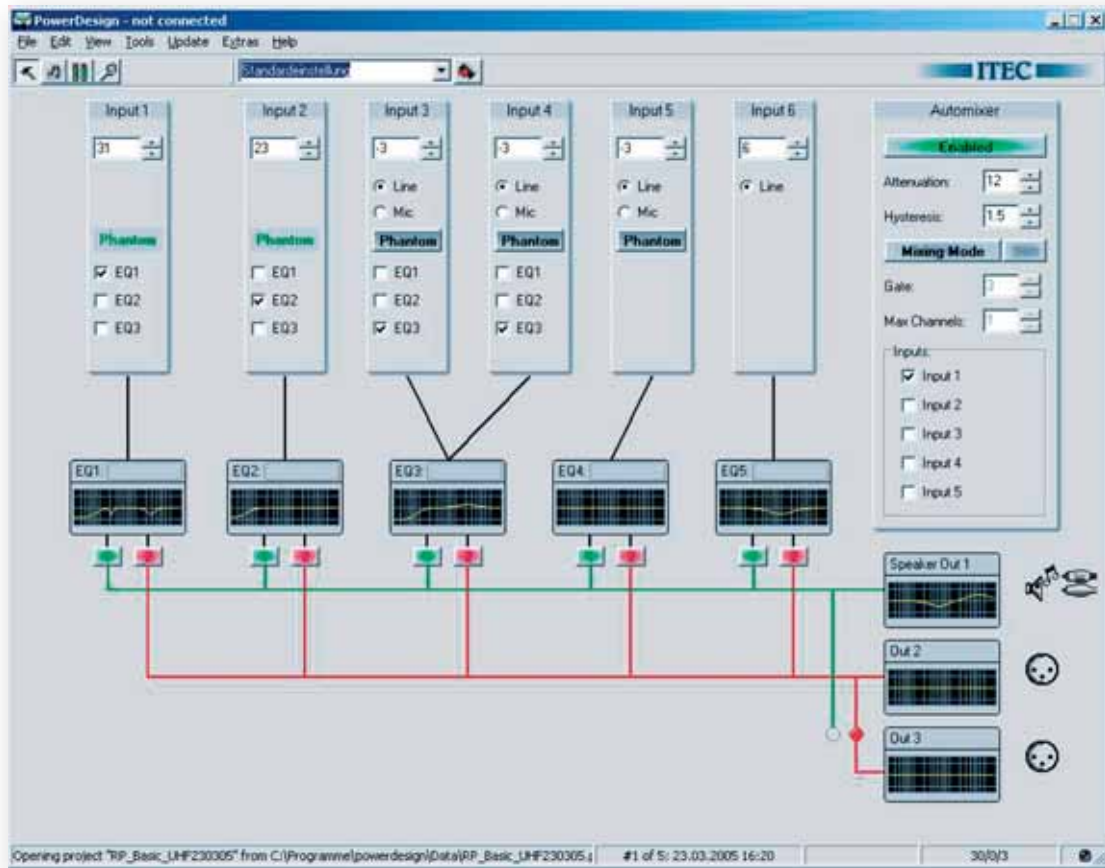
PowerDesign - not connected

File Edit View Tools Update Extras Help

Standardeinstellung

ITEC

Input 1
31
Phantom
EQ1
EQ2
EQ3

Input 2
23
Phantom
EQ1
EQ2
EQ3

Input 3
-3
Line
Mic
Phantom
EQ1
EQ2
EQ3

Input 4
-3
Line
Mic
Phantom
EQ1
EQ2
EQ3

Input 5
-3
Line
Mic
Phantom

Input 6
6
Line

Automixer
Enabled
Attenuation: 12
Hysteresis: 1.5
Mixing Mode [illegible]
Gate: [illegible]
Max Channels: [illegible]
Inputs:
Input 1
Input 2
Input 3
Input 4
Input 5

EQ1:
EQ2:
EQ3:
EQ4:
EQ5:

Speaker Out 1
Out 2
Out 3

Opening project "RP_Basic_UHF230305" from C:\Programme\powerdesign\Data\RP_Basic_UHF230305.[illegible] #1 of 5: 23.03.2005 16:20 30/0/3